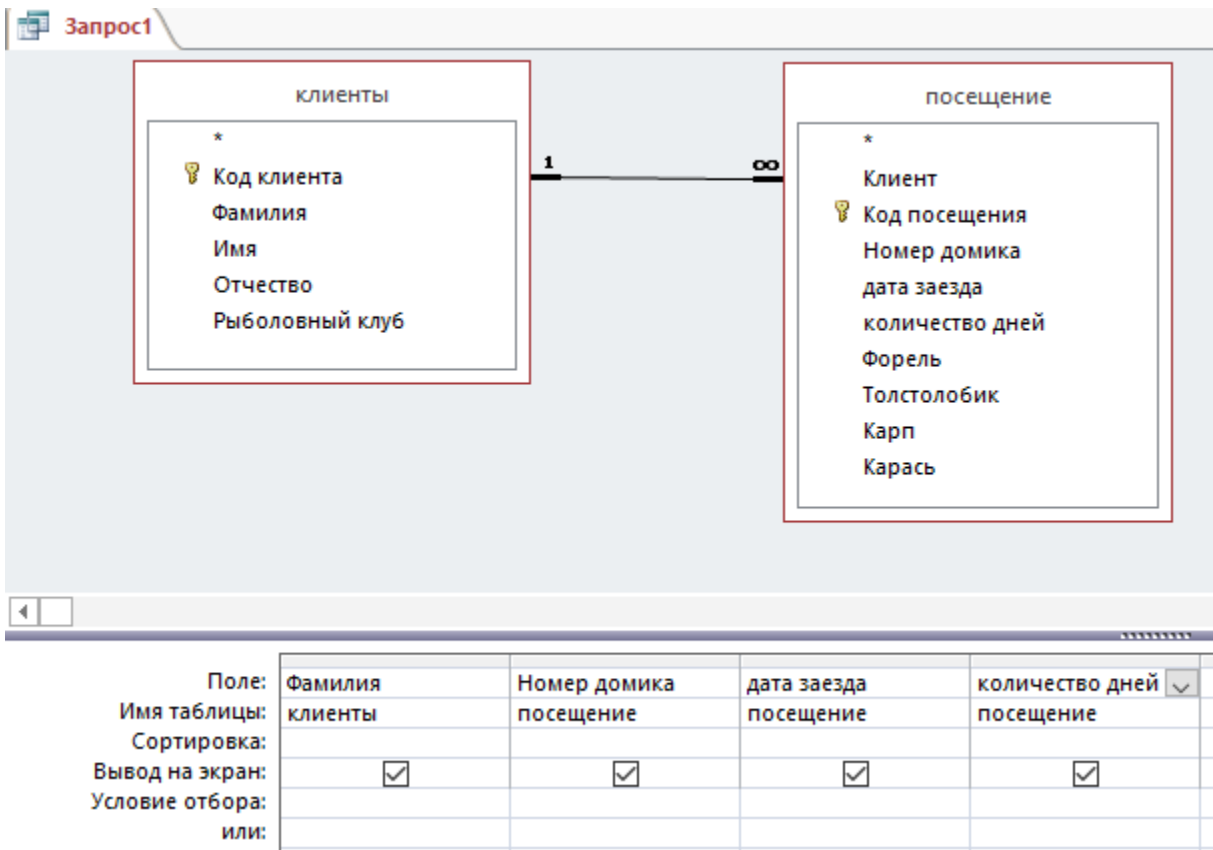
Запрос1

клиенты
*
Код клиента
Фамилия
Имя
Отчество
Рыболовный клуб

1
∞

посещение
*
Клиент
Код посещения
Номер домика
дата заезда
количество дней
Форель
Толстолобик
Карп
Карась

| | | | | |
|---|---|---|---|---|
| Поле: | Фамилия | Номер домика | дата заезда | количество дней |
| Имя таблицы: | клиенты | посещение | посещение | посещение |
| Сортировка: | | | | |
| Вывод на экран: | ☑ | ☑ | ☑ | ☑ |
| Условие отбора: | | | | |
| или: | | | | |